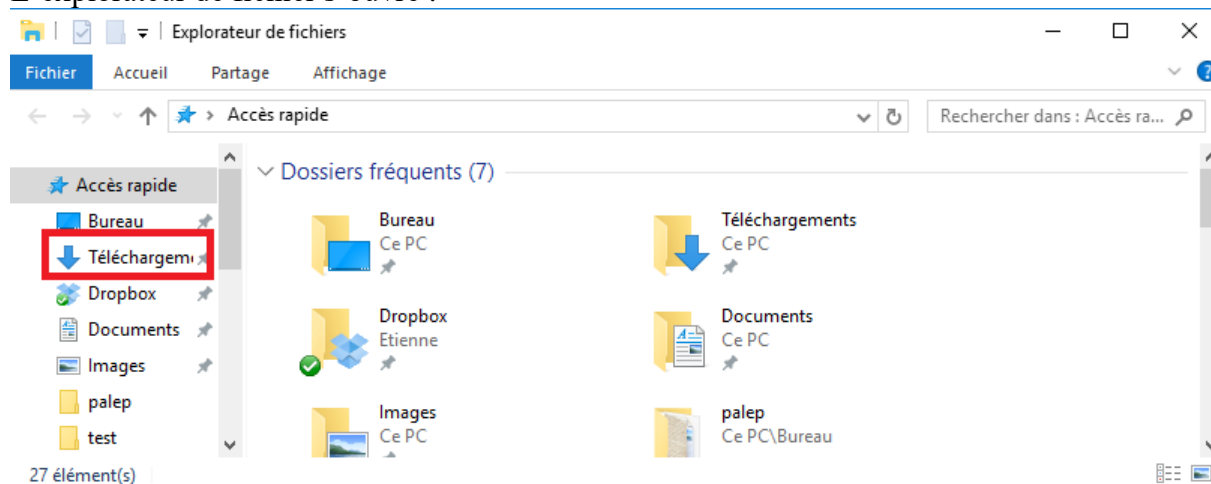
Explorateur de fichiers

Fichier Accueil Partage Affichage

Accès rapide

Rechercher dans : Accès ra...

Accès rapide
Bureau
Téléchargem
Dropbox
Documents
Images
palep
test

Dossiers fréquents (7)

Bureau
Ce PC

Téléchargements
Ce PC

Dropbox
Etienne

Documents
Ce PC

Images
Ce PC

palep
Ce PC\Bureau

27 élément(s)